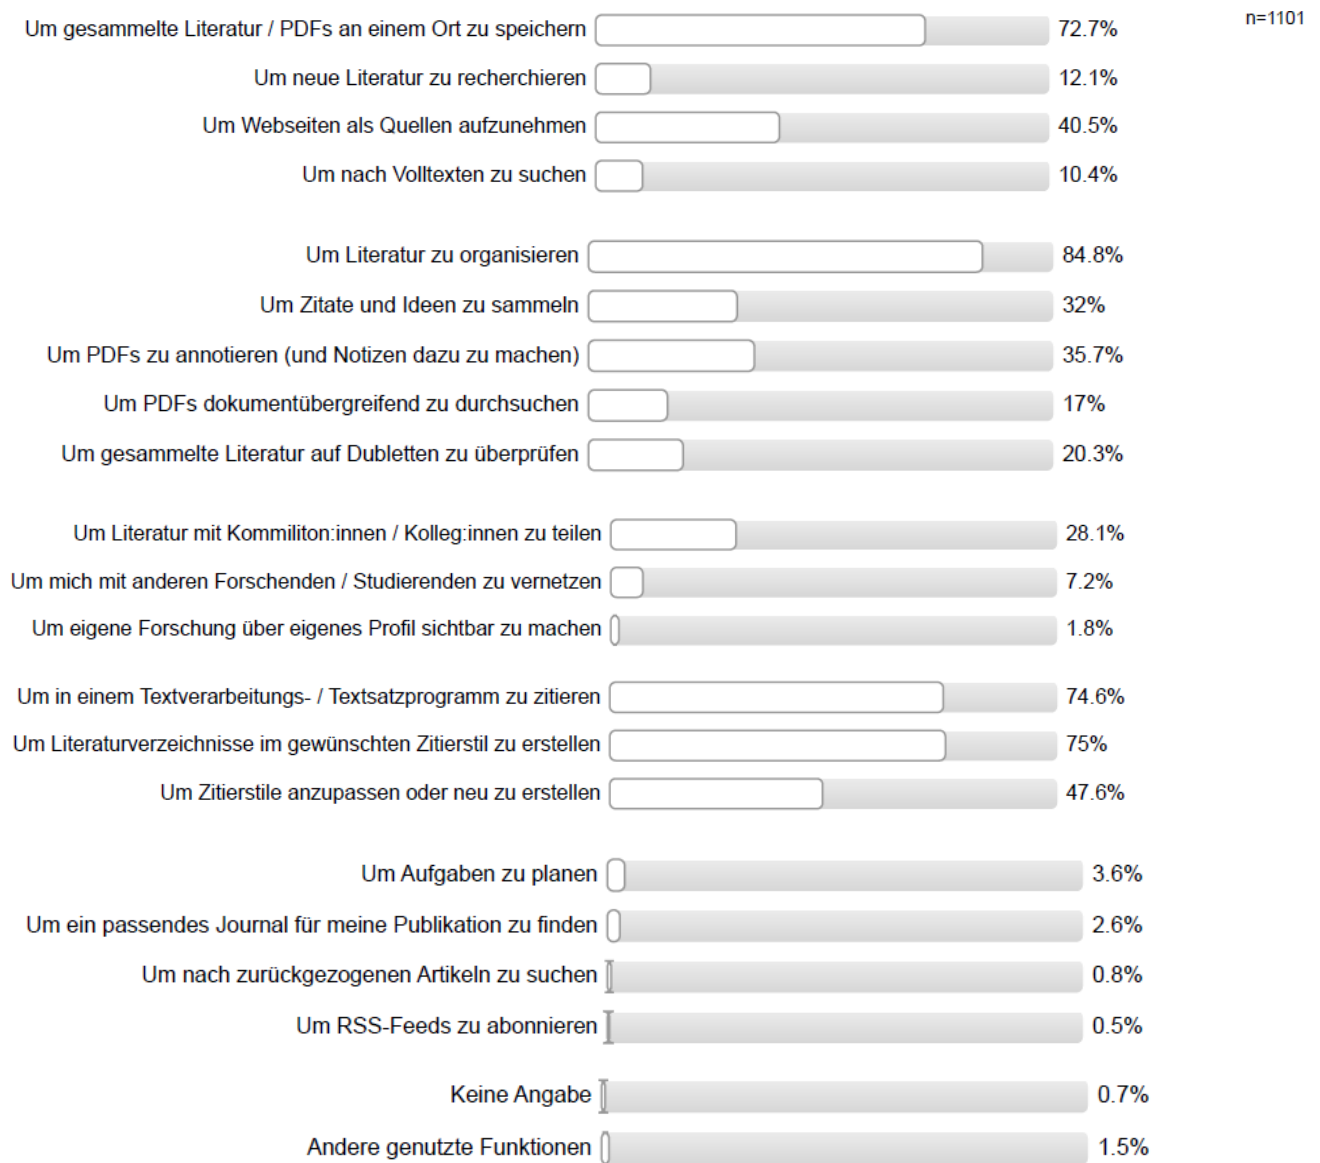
n=1101

Um gesammelte Literatur / PDFs an einem Ort zu speichern 72.7%
Um neue Literatur zu recherchieren 12.1%
Um Webseiten als Quellen aufzunehmen 40.5%
Um nach Volltexten zu suchen 10.4%

Um Literatur zu organisieren 84.8%
Um Zitate und Ideen zu sammeln 32%
Um PDFs zu annotieren (und Notizen dazu zu machen) 35.7%
Um PDFs dokumentübergreifend zu durchsuchen 17%
Um gesammelte Literatur auf Dubletten zu überprüfen 20.3%

Um Literatur mit Kommiliton:innen / Kolleg:innen zu teilen 28.1%
Um mich mit anderen Forschenden / Studierenden zu vernetzen 7.2%
Um eigene Forschung über eigenes Profil sichtbar zu machen 1.8%

Um in einem Textverarbeitungs- / Textsatzprogramm zu zitieren 74.6%
Um Literaturverzeichnisse im gewünschten Zitierstil zu erstellen 75%
Um Zitierstile anzupassen oder neu zu erstellen 47.6%

Um Aufgaben zu planen 3.6%
Um ein passendes Journal für meine Publikation zu finden 2.6%
Um nach zurückgezogenen Artikeln zu suchen 0.8%
Um RSS-Feeds zu abonnieren 0.5%

Keine Angabe 0.7%
Andere genutzte Funktionen 1.5%